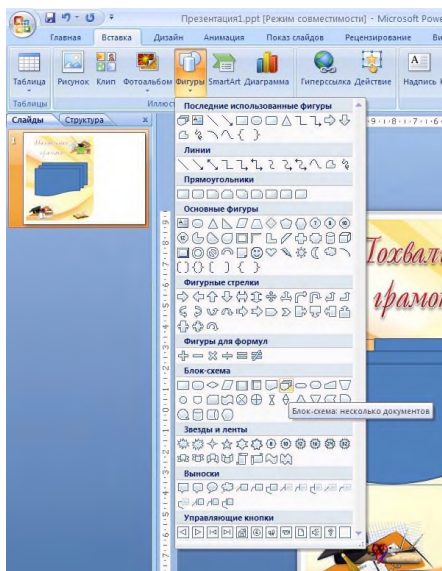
Презентация1.ppt [Режим совместимости] - Microsoft Pow

Главная
Вставка
Дизайн
Анимация
Показ слайдов
Рецензирование
Ви

Таблица
Рисунок
Клип
Фотоальбом
Фигуры
SmartArt
Диаграмма
Гиперссылка
Действие
Надпись

Таблицы
Иллю

Слайды
Структура
x

1

Последние использованные фигуры
Линии
Прямоугольники
Основные фигуры
Фигурные стрелки
Фигуры для формул
Блок-схема
Блок-схема: несколько документов
Звезды и ленты
Выноски
Управляющие кнопки

Похвал
грамо